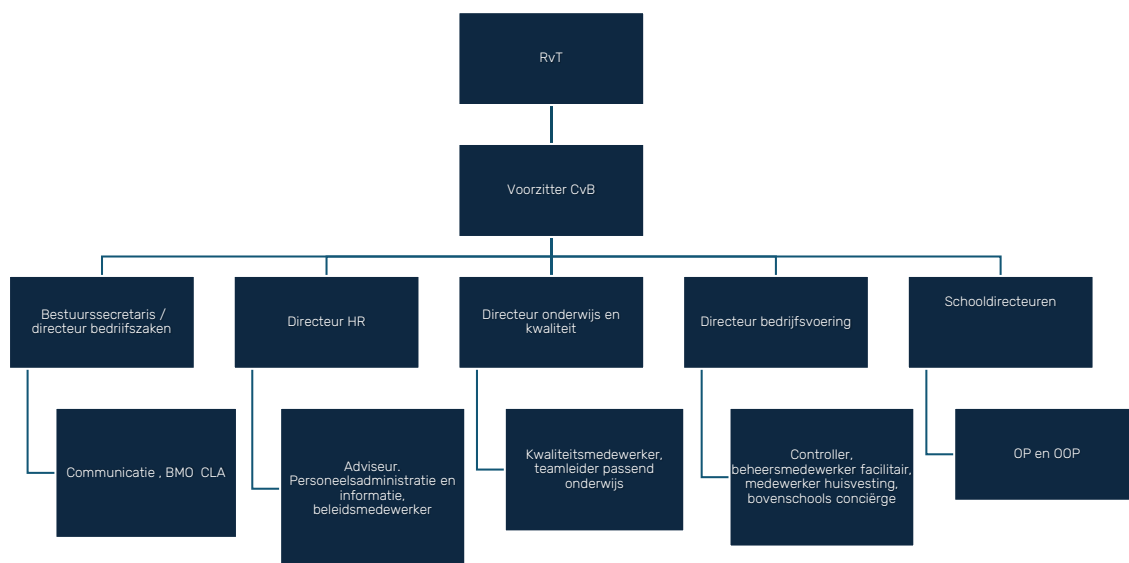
RvT

Voorzitter CvB

Bestuurssecretaris / directeur bedriifszaken

Directeur HR

Directeur onderwijs en kwaliteit

Directeur bedrijfsvoering

Schooldirecteuren

Communicatie , BMO CLA

Adviseur. Personeelsadministratie en informatie, beleidsmedewerker

Kwaliteitsmedewerker, teamleider passend onderwijs

Controller, beheersmedewerker facilitair, medewerker huisvesting, bovenschools conciërge

OP en OOP